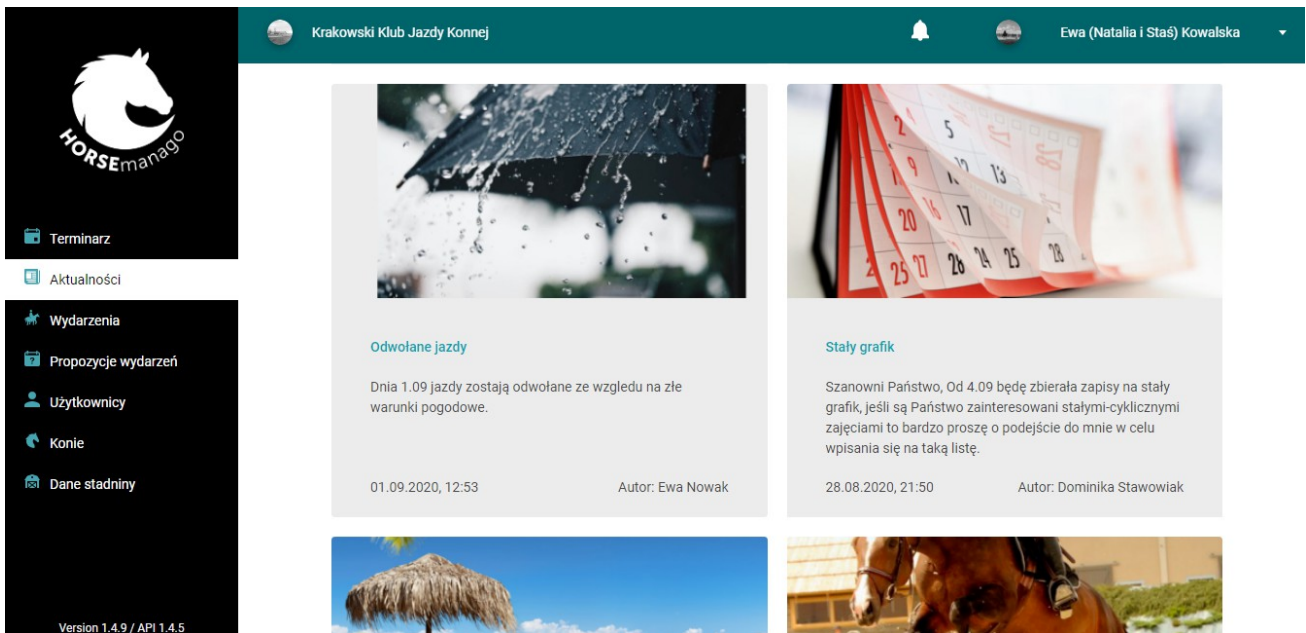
HORSEmanago

Terminarz

Aktualności

Wydarzenia

Propozycje wydarzeń

Użytkownicy

Konie

Dane stadniny

Version 1.4.9 / API 1.4.5

Krakowski Klub Jazdy Konnej

Ewa (Natalia i Staś) Kowalska

Odwołane jazdy

Dnia 1.09 jazdy zostają odwołane ze wzgledu na złe warunki pogodowe.

01.09.2020, 12:53

Autor: Ewa Nowak

Stały grafik

Szanowni Państwo, Od 4.09 będę zbierała zapisy na stały grafik, jeśli są Państwo zainteresowani stałymi-cyklicznymi zajęciami to bardzo proszę o podejście do mnie w celu wpisania się na taką listę.

28.08.2020, 21:50

Autor: Dominika Stawowiak